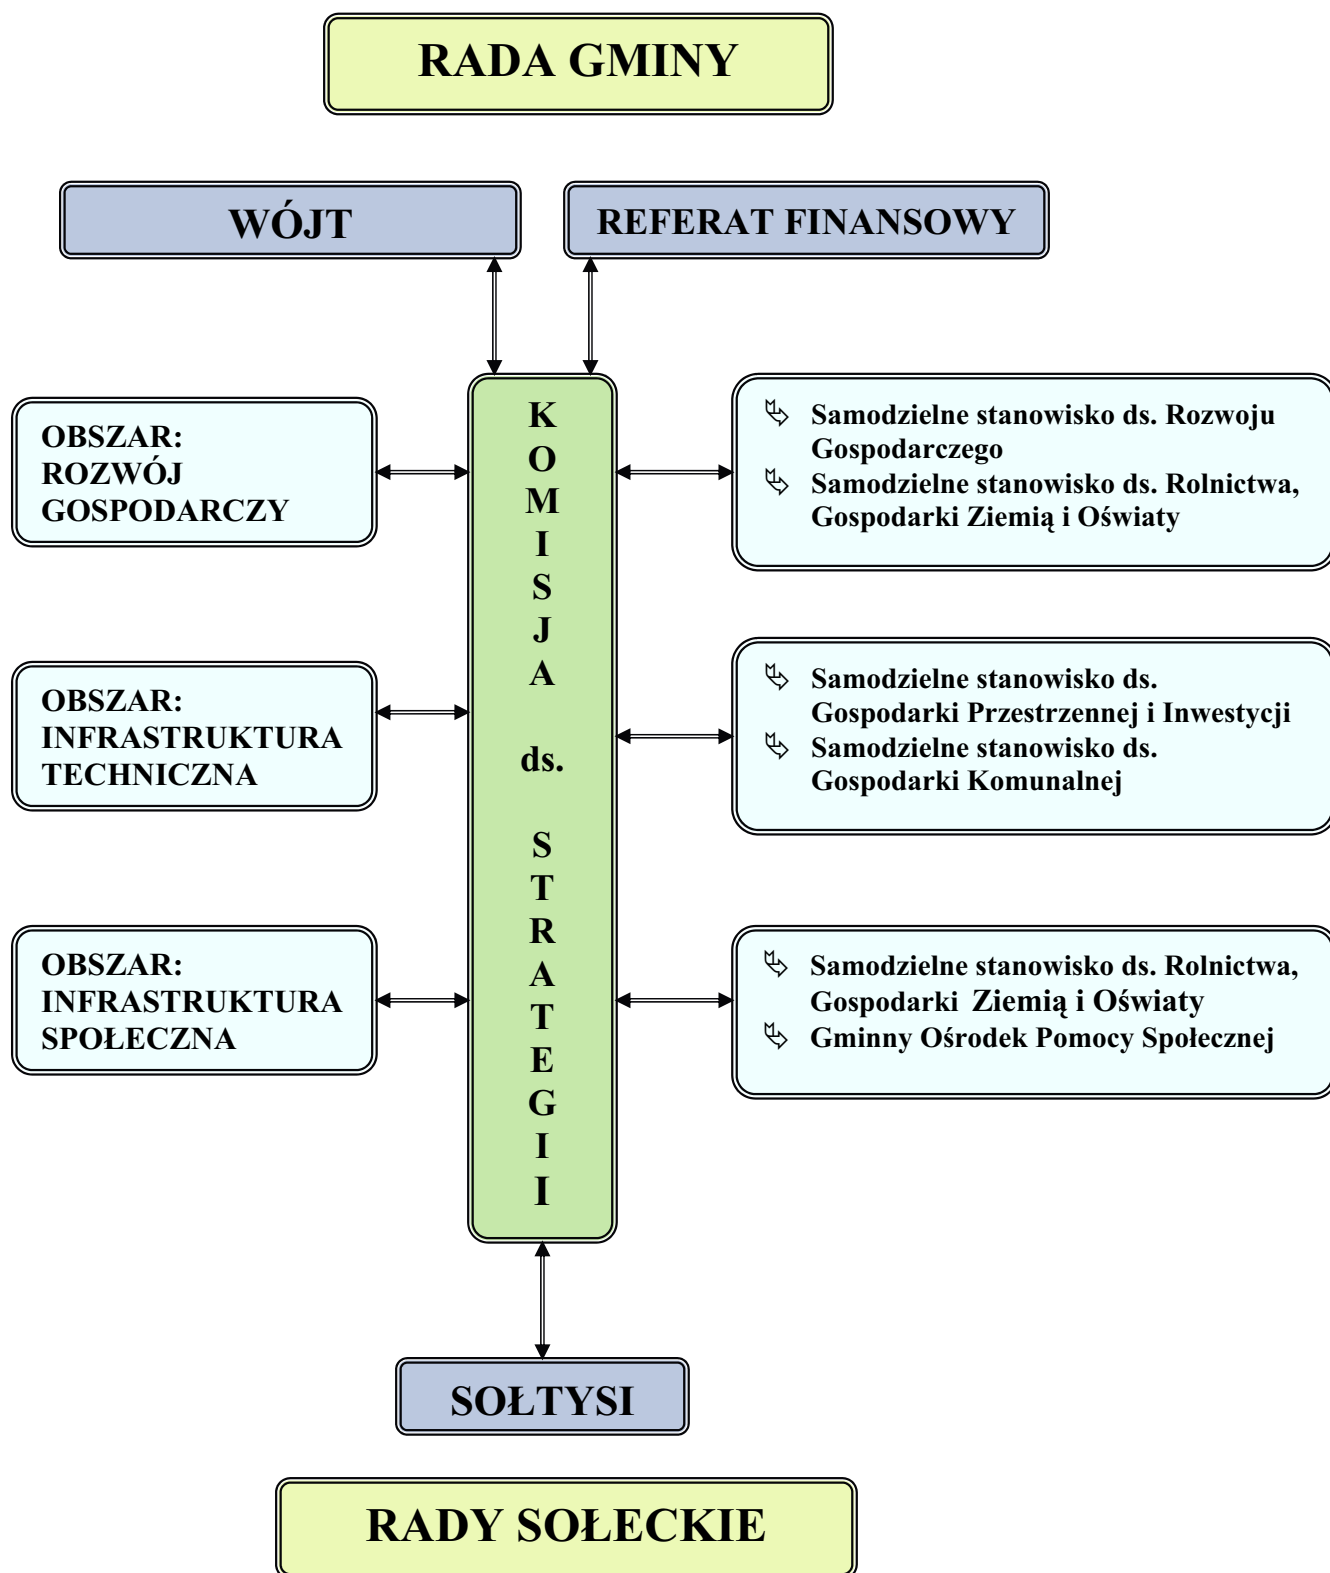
RADA GMINY

WÓJT

REFERAT FINANSOWY

OBSZAR: ROZWÓJ GOSPODARCZY

K O M I S J A ds. S T R A T E G I I

Samodzielne stanowisko ds. Rozwoju Gospodarczego
Samodzielne stanowisko ds. Rolnictwa, Gospodarki Ziemią i Oświaty

OBSZAR: INFRASTRUKTURA TECHNICZNA

Samodzielne stanowisko ds. Gospodarki Przestrzennej i Inwestycji
Samodzielne stanowisko ds. Gospodarki Komunalnej

OBSZAR: INFRASTRUKTURA SPOŁECZNA

Samodzielne stanowisko ds. Rolnictwa, Gospodarki Ziemią i Oświaty
Gminny Ośrodek Pomocy Społecznej

SOŁTYSI

RADY SOŁECKIE